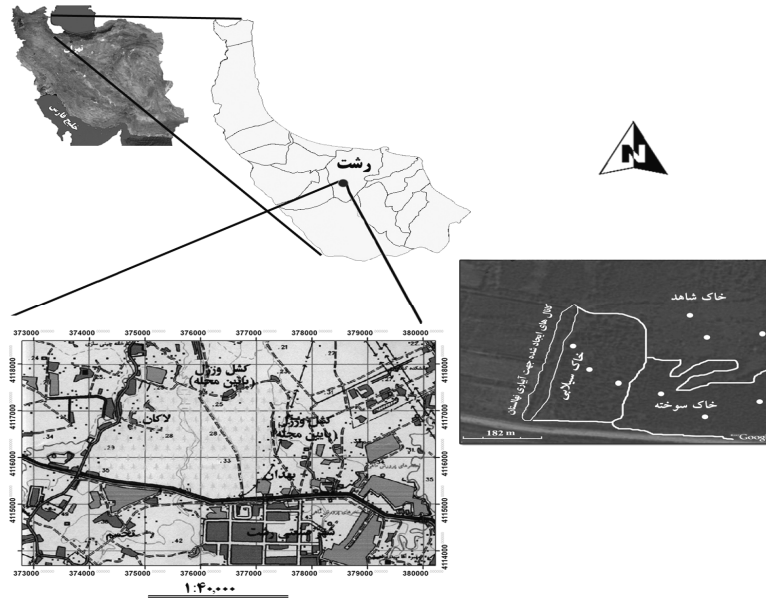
تهران
خلیج فارس
رشت
N
خاک شاهد
کانال های ایجاد شده جهت آبیاری شالیزار
خاک سیلابی
خاک سوخته
182 m
Google
373000 374000 375000 376000 377000 378000 379000 380000
4118000
4117000
4116000
4115000
4114000
کشل وزوال (پایین محله)
لاکان
کشل وزوال بالا (پایین محله)
373000 374000 375000 376000 377000 378000 379000 380000
1:۴۰،۰۰۰